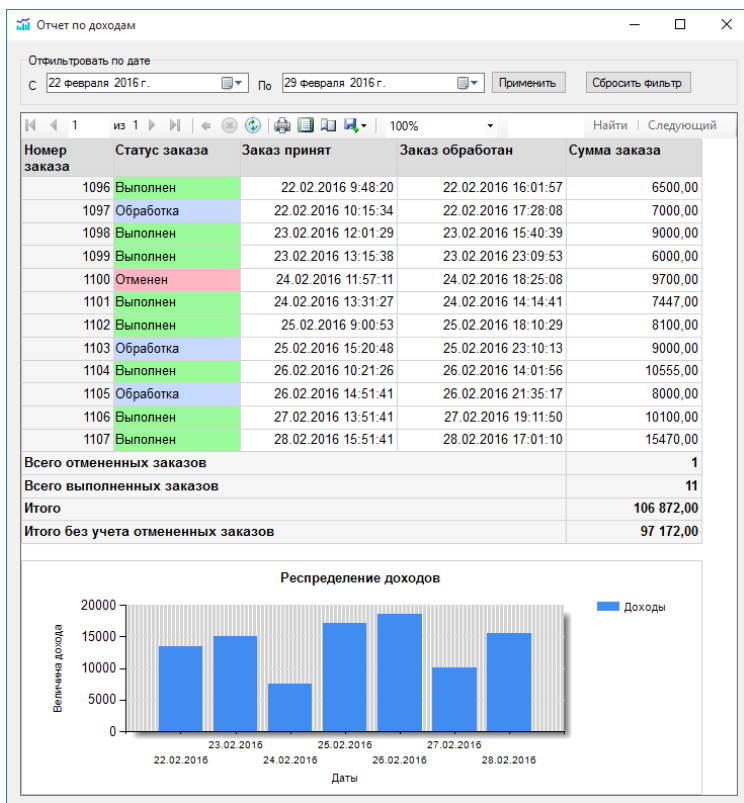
Отчет по доходам

Отфильтровать по дате

С 22 февраля 2016 г. По 29 февраля 2016 г. Применить Сбросить фильтр

1 из 1 100% Найти | Следующий

| Номер заказа | Статус заказа | Заказ принят | Заказ обработан | Сумма заказа |
|---|---|---|---|---|
| 1096 | Выполнен | 22.02.2016 9:48:20 | 22.02.2016 16:01:57 | 6500,00 |
| 1097 | Обработка | 22.02.2016 10:15:34 | 22.02.2016 17:28:08 | 7000,00 |
| 1098 | Выполнен | 23.02.2016 12:01:29 | 23.02.2016 15:40:39 | 9000,00 |
| 1099 | Выполнен | 23.02.2016 13:15:38 | 23.02.2016 23:09:53 | 6000,00 |
| 1100 | Отменен | 24.02.2016 11:57:11 | 24.02.2016 18:25:08 | 9700,00 |
| 1101 | Выполнен | 24.02.2016 13:31:27 | 24.02.2016 14:14:41 | 7447,00 |
| 1102 | Выполнен | 25.02.2016 9:00:53 | 25.02.2016 18:10:29 | 8100,00 |
| 1103 | Обработка | 25.02.2016 15:20:48 | 25.02.2016 23:10:13 | 9000,00 |
| 1104 | Выполнен | 26.02.2016 10:21:26 | 26.02.2016 14:01:56 | 10555,00 |
| 1105 | Обработка | 26.02.2016 14:51:41 | 26.02.2016 21:35:17 | 8000,00 |
| 1106 | Выполнен | 27.02.2016 13:51:41 | 27.02.2016 19:11:50 | 10100,00 |
| 1107 | Выполнен | 28.02.2016 15:51:41 | 28.02.2016 17:01:10 | 15470,00 |
| Всего отмененных заказов | | | | 1 |
| Всего выполненных заказов | | | | 11 |
| Итого | | | | 106 872,00 |
| Итого без учета отмененных заказов | | | | 97 172,00 |

Распределение доходов

Доходы

Величина дохода

20000
15000
10000
5000
0

22.02.2016 23.02.2016 24.02.2016 25.02.2016 26.02.2016 27.02.2016 28.02.2016

Даты